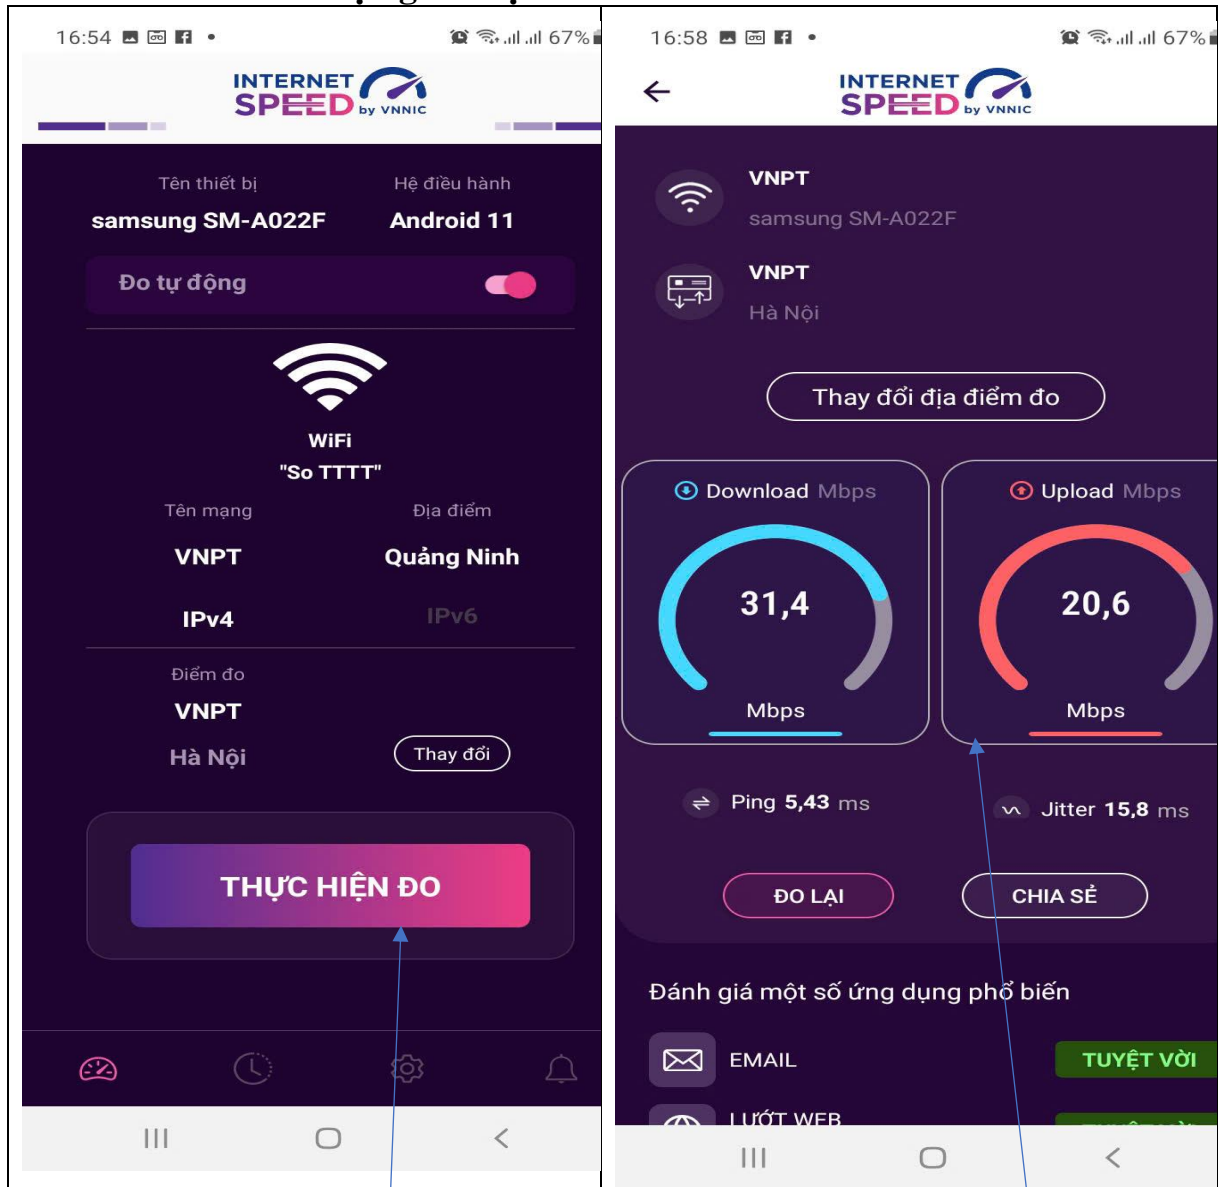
16:54 67%

INTERNET SPEED by VNNIC

Tên thiết bị
samsung SM-A022F

Hệ điều hành
Android 11

Đo tự động

WiFi
"So TTTT"

Tên mạng
VNPT

Địa điểm
Quảng Ninh

IPv4

IPv6

Điểm đo
VNPT
Hà Nội

Thay đổi

THỰC HIỆN ĐO

16:58 67%

INTERNET SPEED by VNNIC

VNPT
samsung SM-A022F

VNPT
Hà Nội

Thay đổi địa điểm đo

Download Mbps
31,4
Mbps

Upload Mbps
20,6
Mbps

Ping 5,43 ms

Jitter 15,8 ms

ĐO LẠI

CHIA SẺ

Đánh giá một số ứng dụng phổ biến

EMAIL

TUYỆT VỜI

LƯỚT WEB

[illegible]